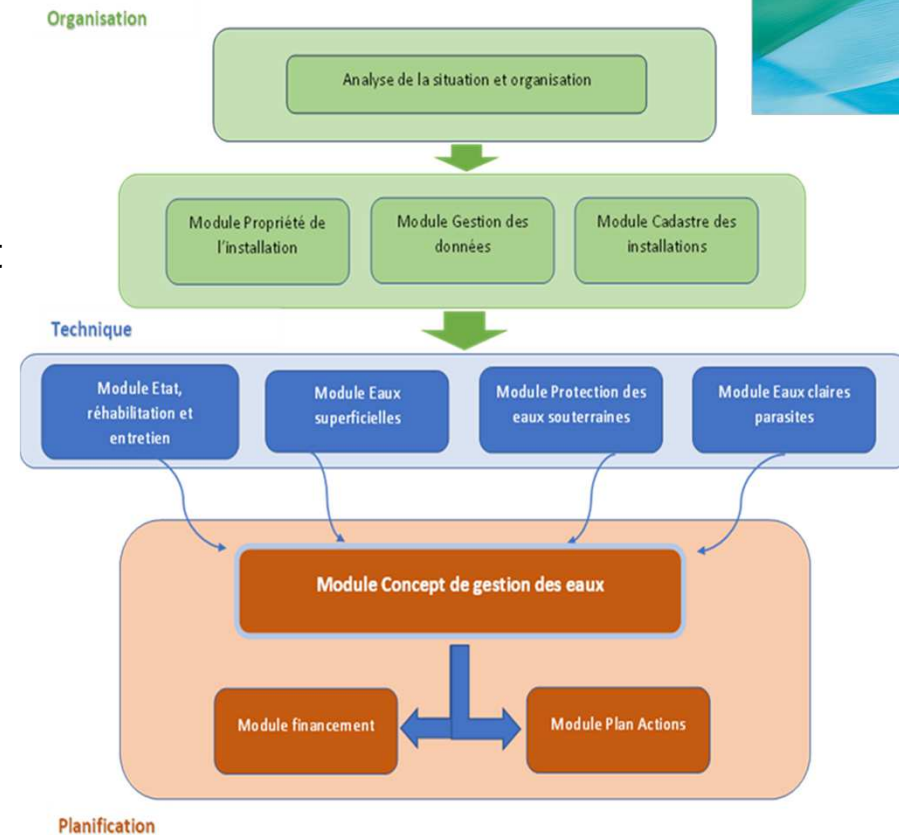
Organisation

Analyse de la situation et organisation

Module Propriété de l'installation

Module Gestion des données

Module Cadastre des installations

Technique

Module Etat, réhabilitation et entretien

Module Eaux superficielles

Module Protection des eaux souterraines

Module Eaux claires parasites

Module Concept de gestion des eaux

Module financement

Module Plan Actions

Planification